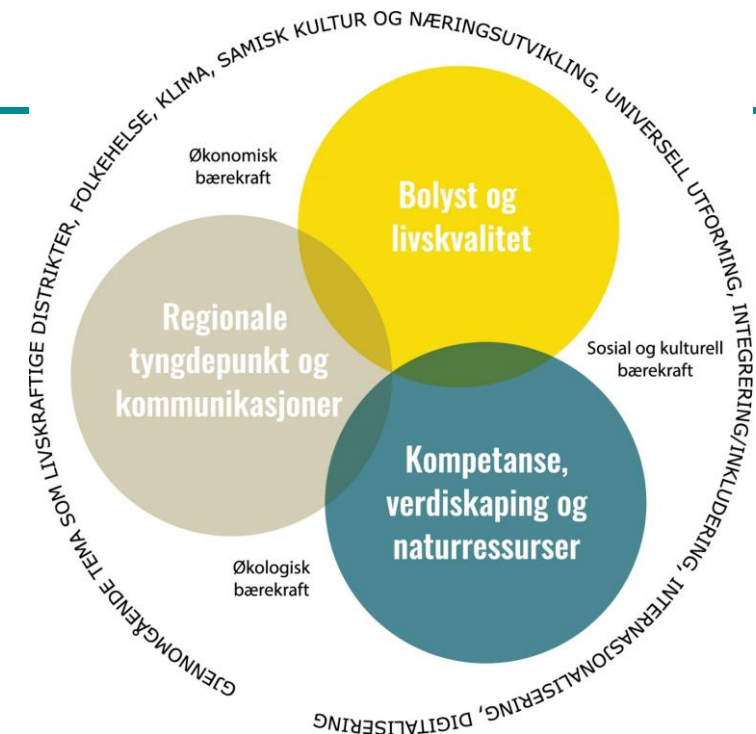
GJENNOMGÅENDE TEMA SOM LIVSKRAFTIGE DISTRIKTER, FOLKEHELSE, KLIMA, SAMISK KULTUR OG NÆRINGSUTVIKLING, UNIVERSELL UTFORMING, INTEGRERING/INKLUDERING, INTERNASJONALISERING, DIGITALISERING

Økonomisk bærekraft

Bolyst og livskvalitet

Regionale tyngdepunkt og kommunikasjoner

Sosial og kulturell bærekraft

Kompetanse, verdiskaping og naturressurser

Økologisk bærekraft